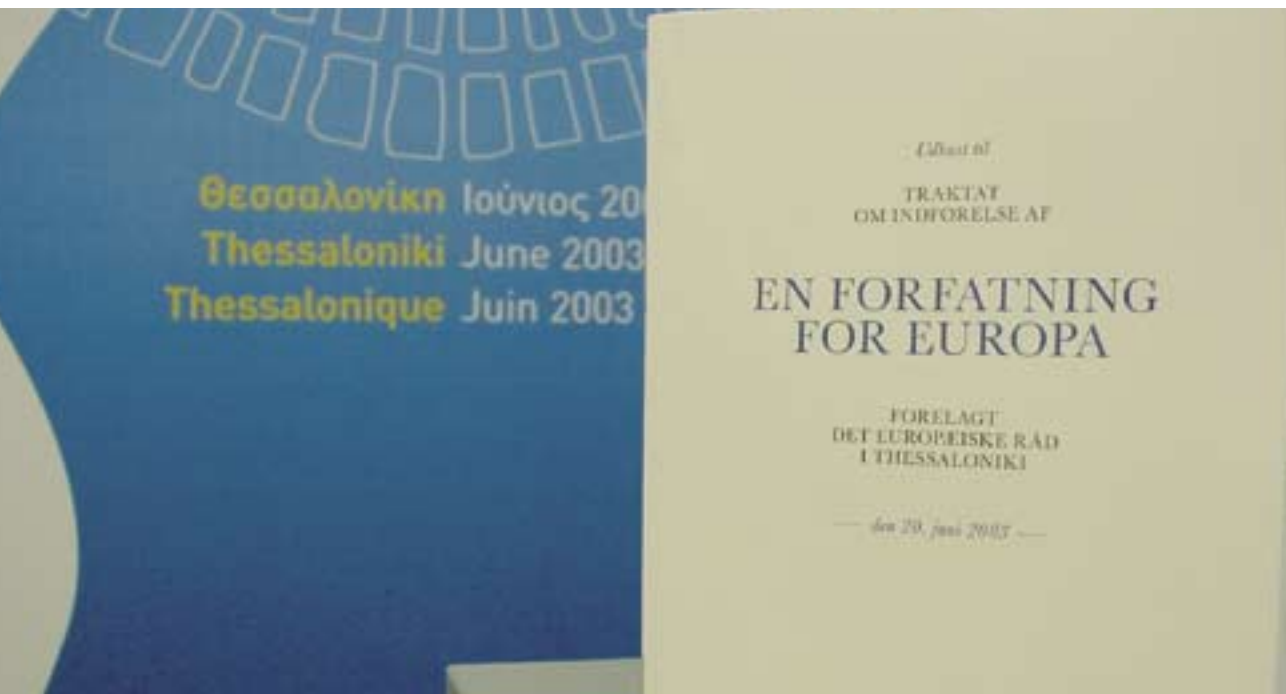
Θεσσαλονίκη Ιούνιος 20
Thessaloniki June 2003
Thessalonique Juin 2003

Udkast til

TRAKTAT
OM INDFØRELSE AF

EN FORFATNING
FOR EUROPA

FORELAGT
DET EUROPÆISKE RÅD
I THESSALONIKI

— den 20. juni 2003 —